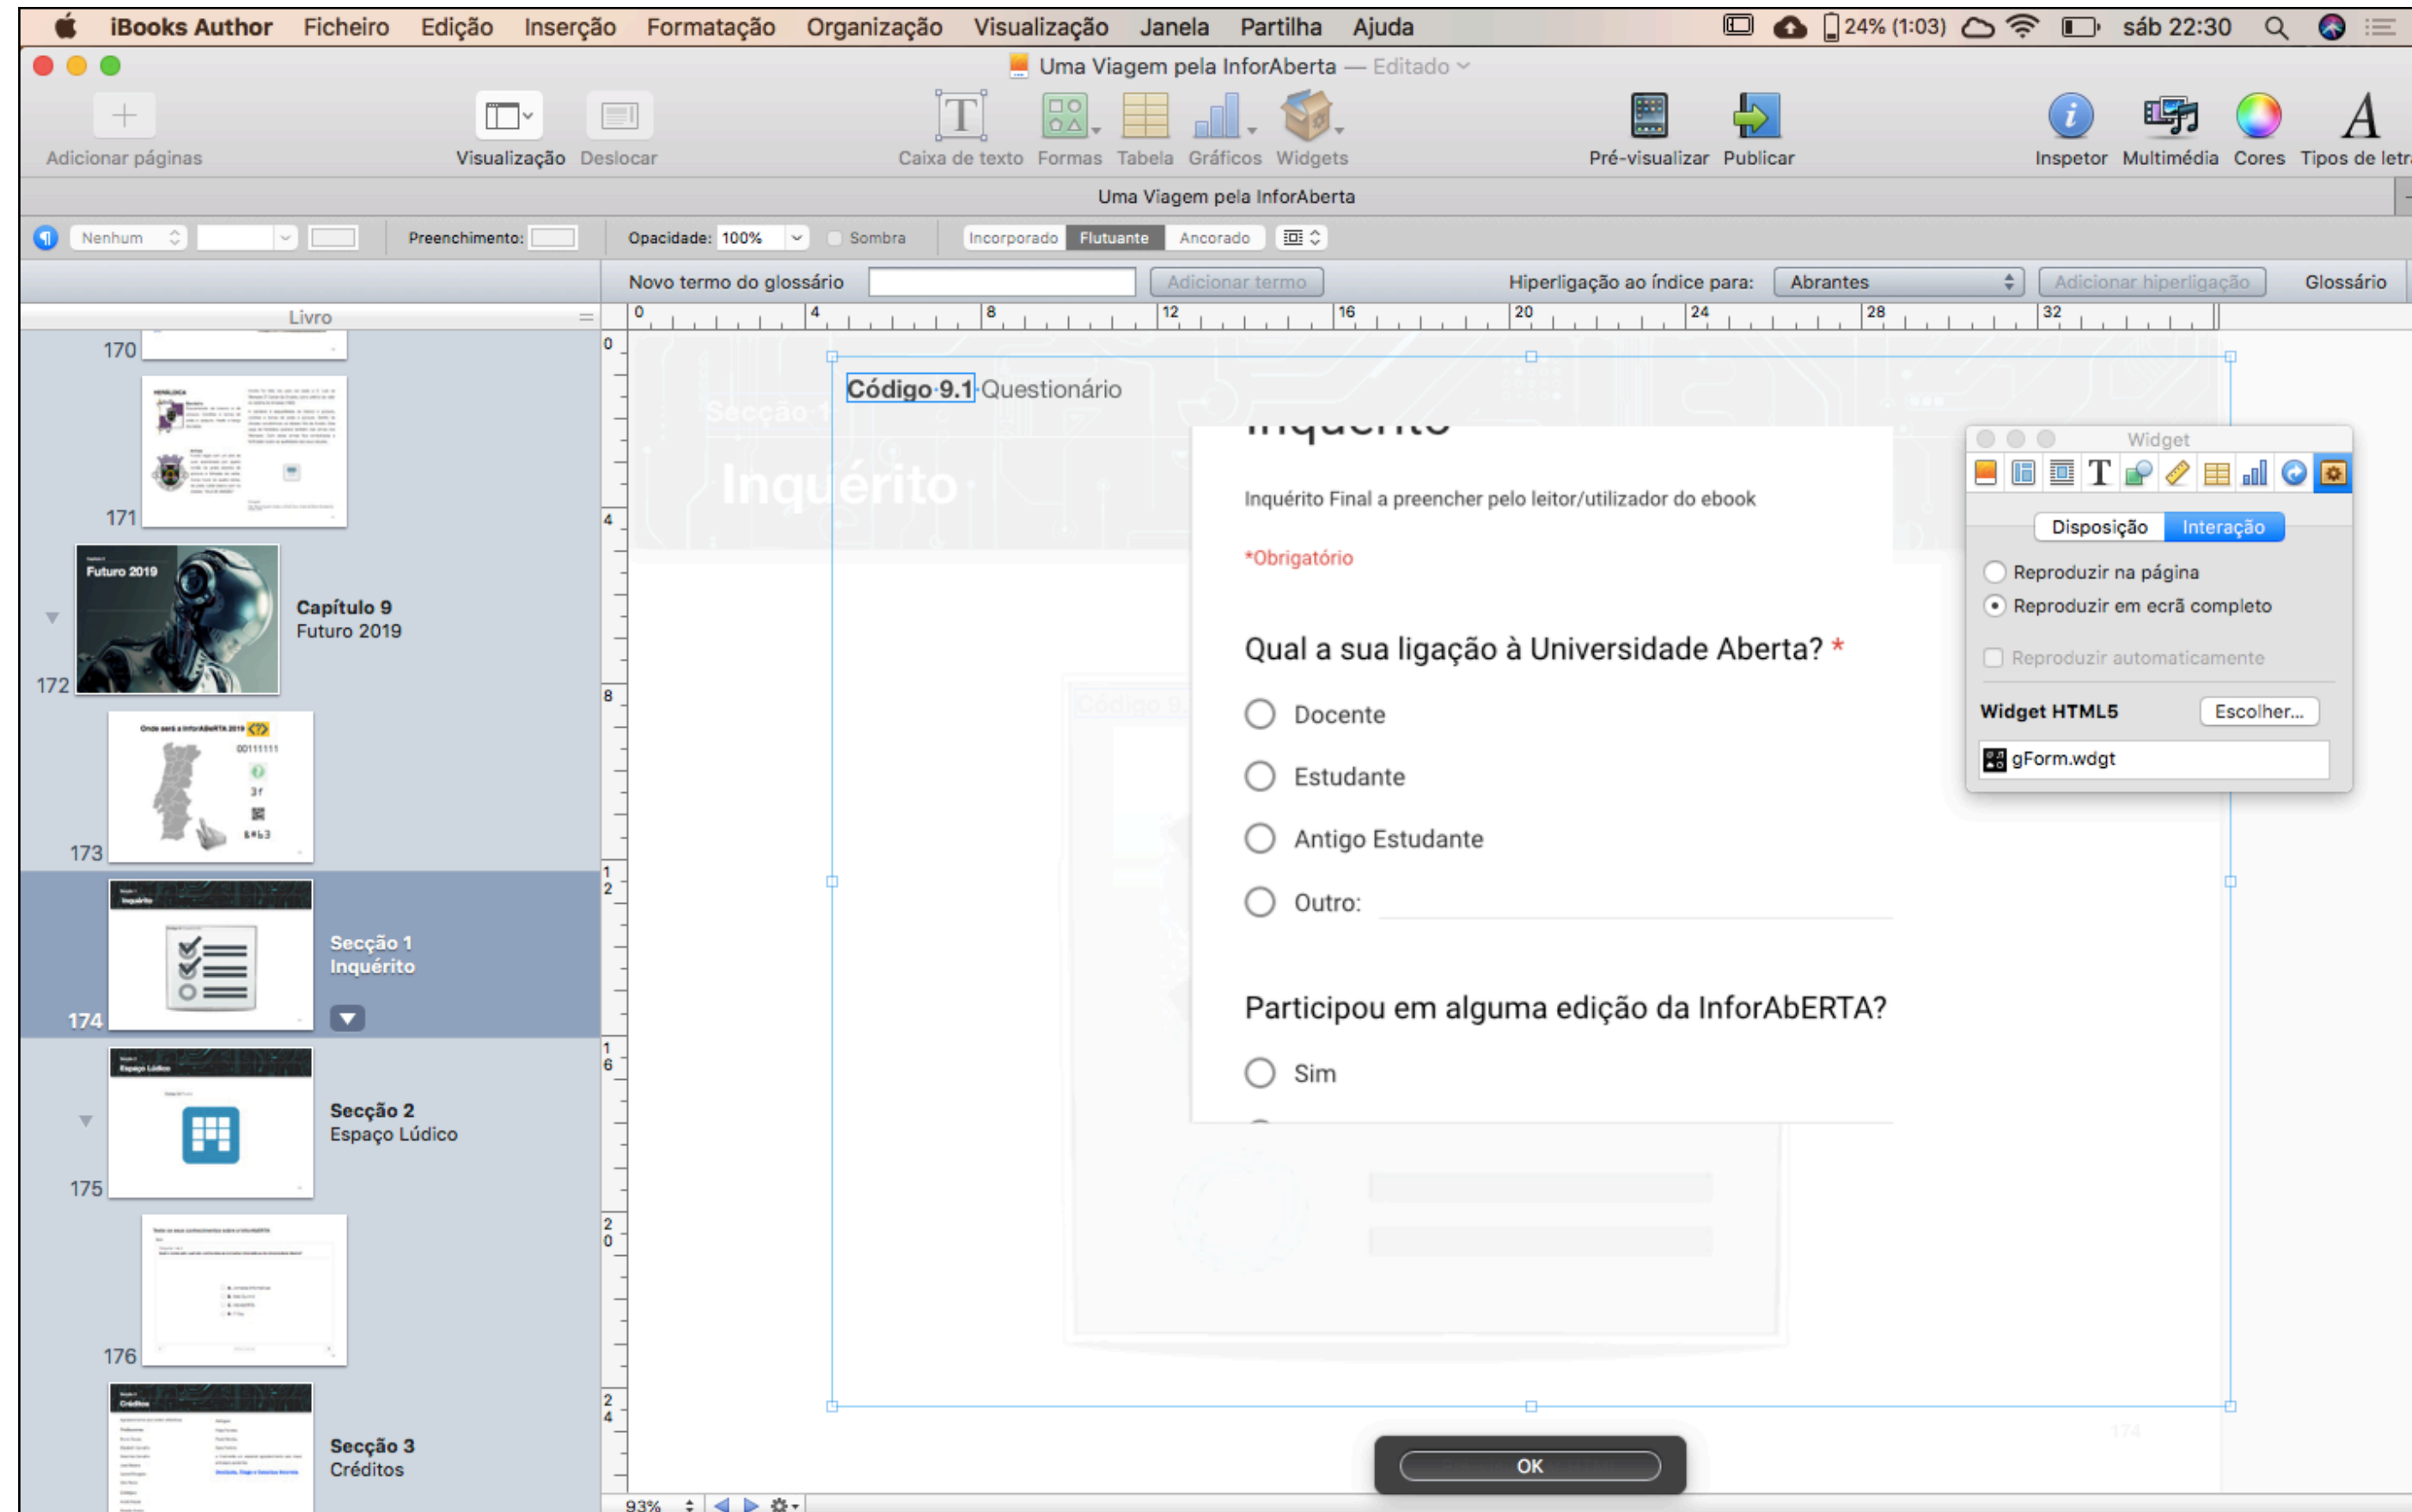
iBooks Author Ficheiro Edição Inserção Formatação Organização Visualização Janela Partilha Ajuda
24% (1:03) sáb 22:30

Uma Viagem pela InforAberta — Editado

Adicionar páginas Visualização Deslocar Caixa de texto Formas Tabela Gráficos Widgets Pré-visualizar Publicar Inspetor Multimédia Cores Tipos de letr

Uma Viagem pela InforAberta

Nenhum Preenchimento: Opacidade: 100% Sombra Incorporado Flutuante Ancorado

Novo termo do glossário Adicionar termo Hiperligação ao índice para: Abrantes Adicionar hiperligação Glossário

Livro

170
171
Capítulo 9
Futuro 2019
172
173
Secção 1
Inquérito
174
Secção 2
Espaço Lúdico
175
176
Secção 3
Créditos

Código 9.1 Questionário

Secção 1
Inquérito

Inquérito Final a preencher pelo leitor/utilizador do ebook

*Obrigatório

Qual a sua ligação à Universidade Aberta? *

Docente
Estudante
Antigo Estudante
Outro:

Participou em alguma edição da InforAbERTA?

Sim

OK

Widget
Disposição Interação
Reproduzir na página
Reproduzir em ecrã completo
Reproduzir automaticamente
Widget HTML5 Escolher...
gForm.wdgt

93%